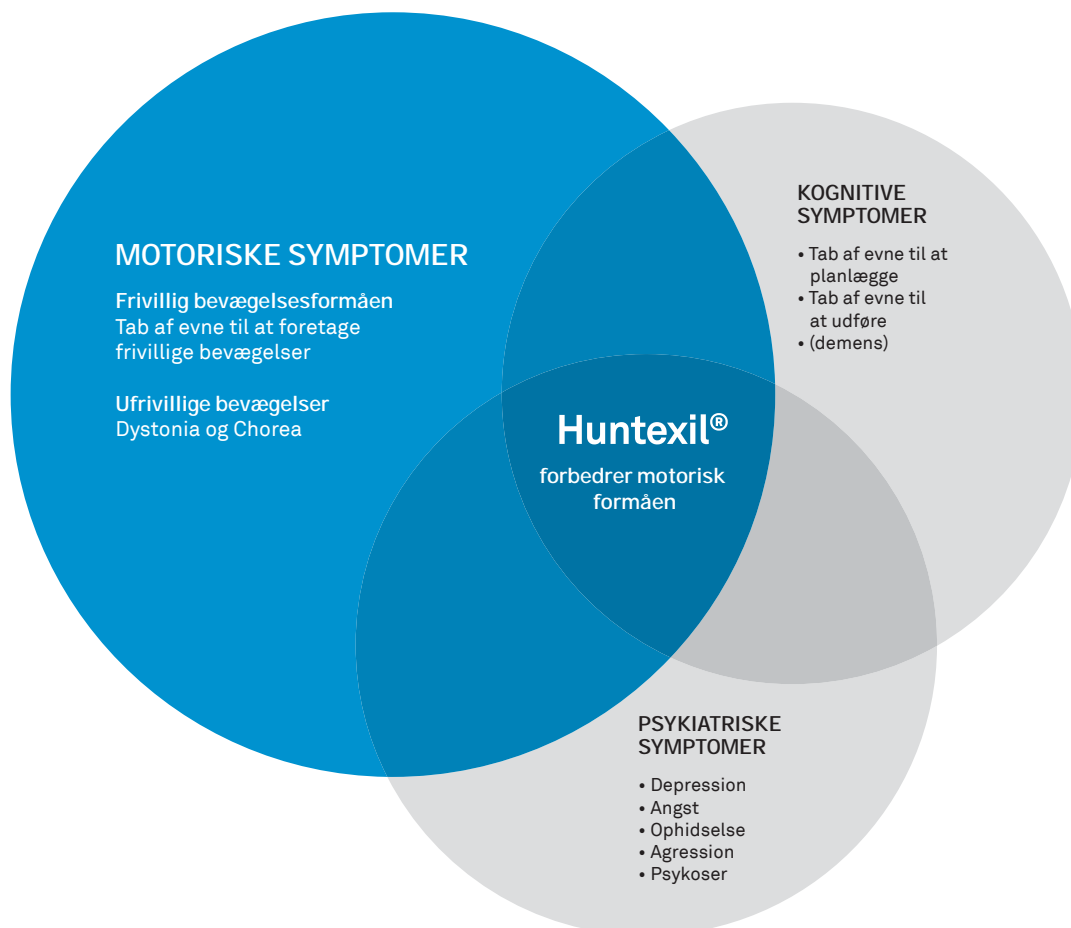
MOTORISKE SYMPTOMER

Frivillig bevægelsesformåen
Tab af evne til at foretage frivillige bevægelser

Ufrivillige bevægelser
Dystonia og Chorea

KOGNITIVE SYMPTOMER

• Tab af evne til at planlægge
• Tab af evne til at udføre
• (demens)

Huntexil®

forbedrer motorisk formåen

PSYKIATRISKE SYMPTOMER

• Depression
• Angst
• Ophidselse
• Agression
• Psykoser